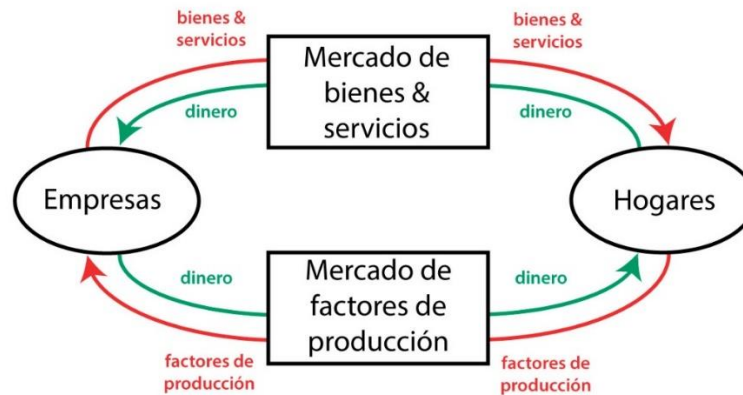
bienes & servicios

Mercado de bienes & servicios

bienes & servicios

dinero

dinero

Empresas

Hogares

dinero

Mercado de factores de producción

dinero

factores de producción

factores de producción